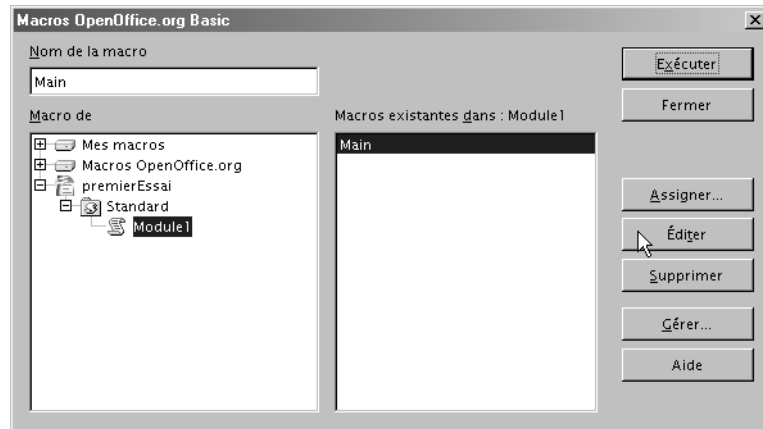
Macros OpenOffice.org Basic

×

Nom de la macro

Main

Macro de

Mes macros

Macros OpenOffice.org

premierEssai

Standard

Module1

Macros existantes dans : Module1

Main

Exécuter

Fermer

Assigner...

Éditer

Supprimer

Gérer...

Aide